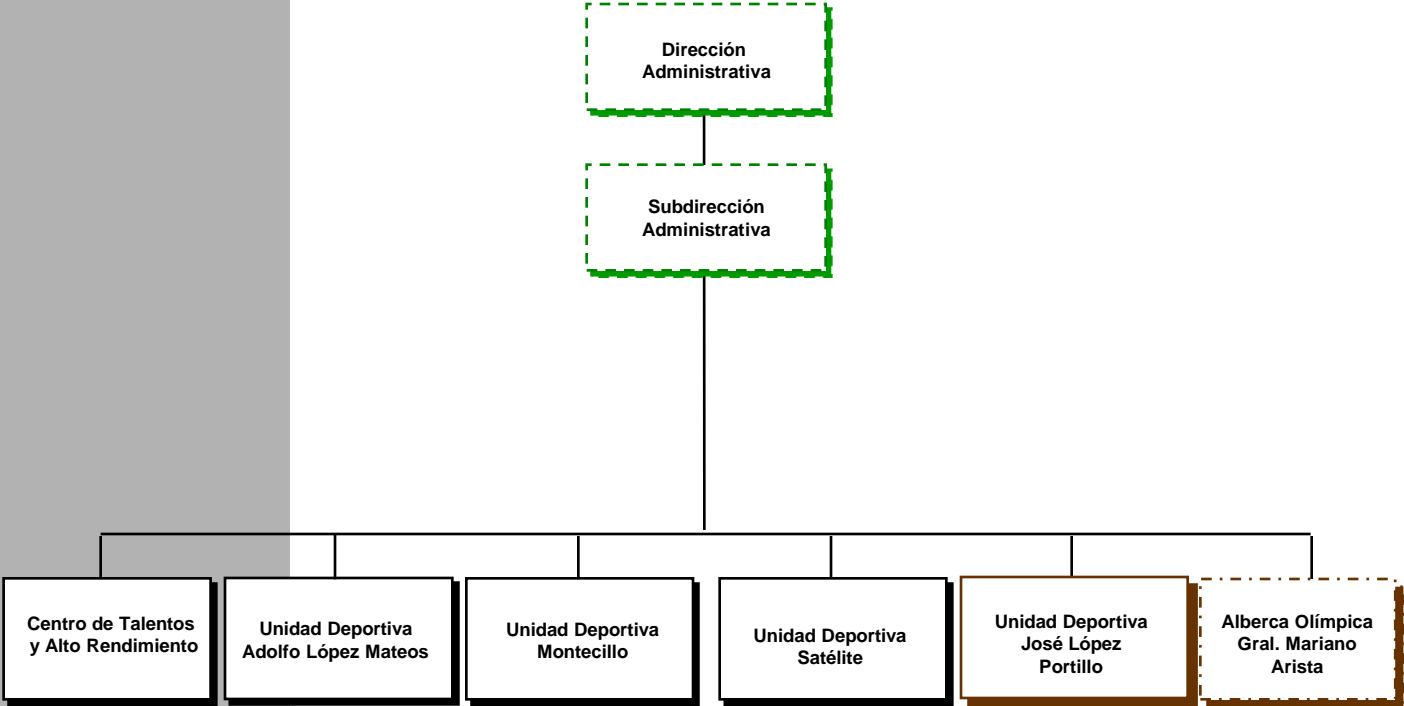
Dirección Administrativa

Subdirección Administrativa

Centro de Talentos y Alto Rendimiento

Unidad Deportiva Adolfo López Mateos

Unidad Deportiva Montecillo

Unidad Deportiva Satélite

Unidad Deportiva José López Portillo

Alberca Olímpica Gral. Mariano Arista